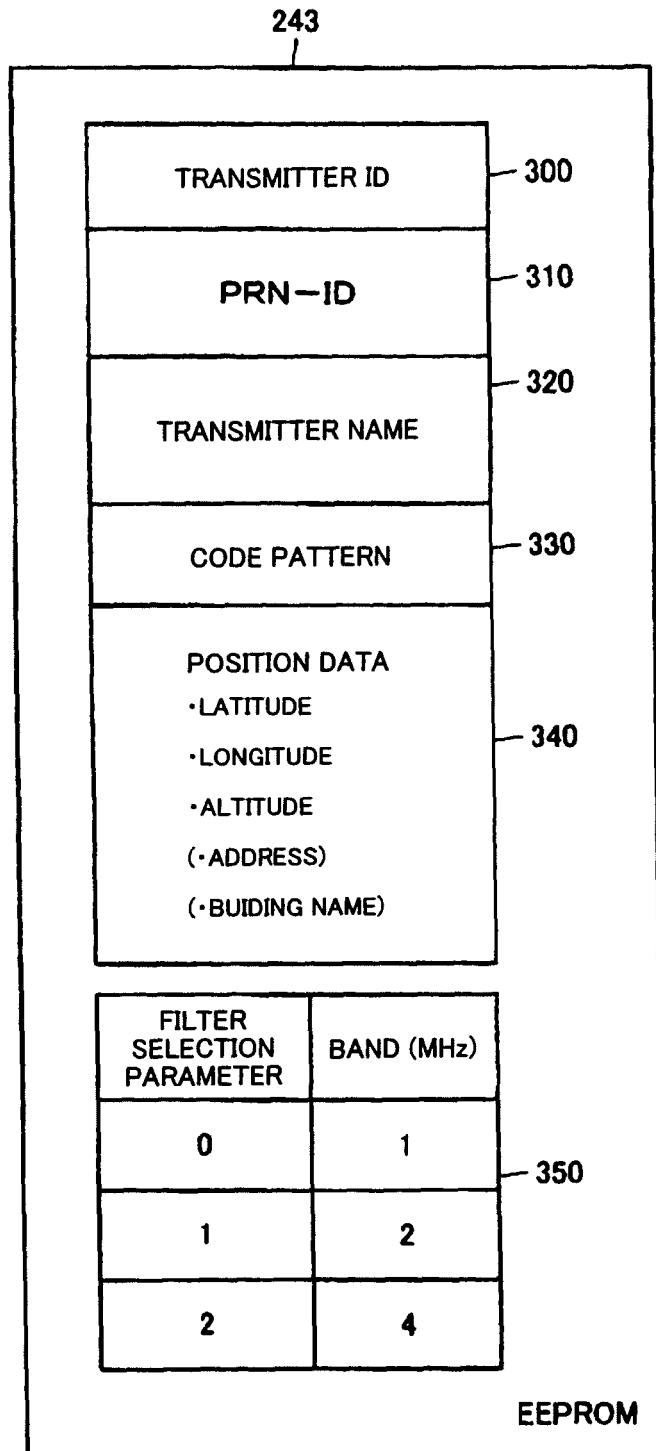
243

TRANSMITTER ID
300

PRN−ID
310

TRANSMITTER NAME
320

CODE PATTERN
330

POSITION DATA
・LATITUDE
・LONGITUDE
・ALTITUDE
(・ADDRESS)
(・BUIDING NAME)
340

| FILTER SELECTION PARAMETER | BAND (MHz) |
|---|---|
| 0 | 1 |
| 1 | 2 |
| 2 | 4 |

350

EEPROM